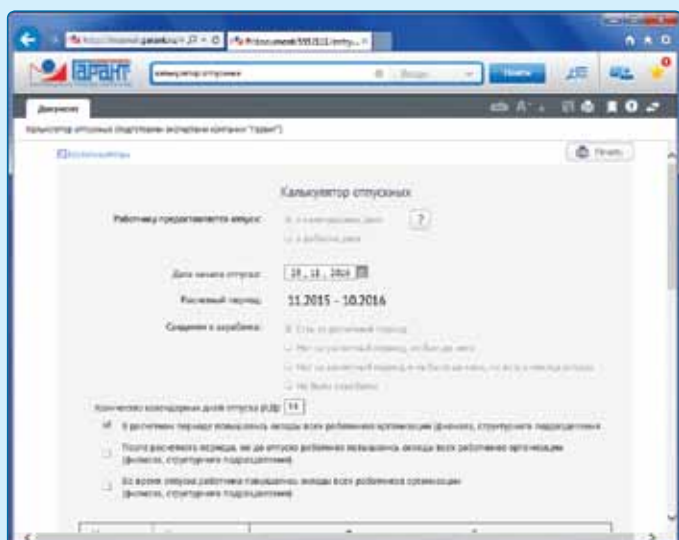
ГАРАНТ

калькулятор отпускных

Найти

Документ

Калькулятор отпускных (подготовлен экспертами компании "Гарант")

Печать

Калькулятор отпускных

Работнику предоставляется отпуск:

в календарных днях

в рабочих днях

?

Дата начала отпуска: 10 . 11 . 2016

Расчетный период: 11.2015 - 10.2016

Сведения о заработке:

Количество календарных дней отпуска (КД): 14

В расчетном периоде повышались оклады всех работников организации (филиала, структурного подразделения)

После расчетного периода, но до отпуска работника повышались оклады всех работников организации (филиала, структурного подразделения)

Во время отпуска работника повышались оклады всех работников организации (филиала, структурного подразделения)